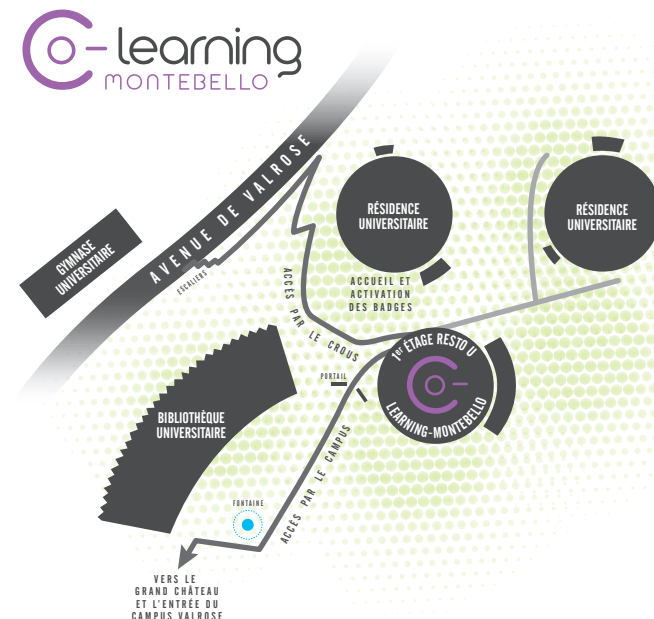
Co-learning
MONTEBELLO

AVENUE DE VALROSE

GYMNASE UNIVERSITAIRE

ESCALIERS

RÉSIDENCE UNIVERSITAIRE

RÉSIDENCE UNIVERSITAIRE

ACCUEIL ET ACTIVATION DES BADGES

ACCES PAR LE CROUS

$1^{er}$ ÉTAGE RESTO U

LEARNING-MONTEBELLO

PORTAIL

BIBLIOTHÈQUE UNIVERSITAIRE

ACCES PAR LE CAMPUS

FONTAINE

VERS LE GRAND CHÂTEAU ET L'ENTRÉE DU CAMPUS VALROSE